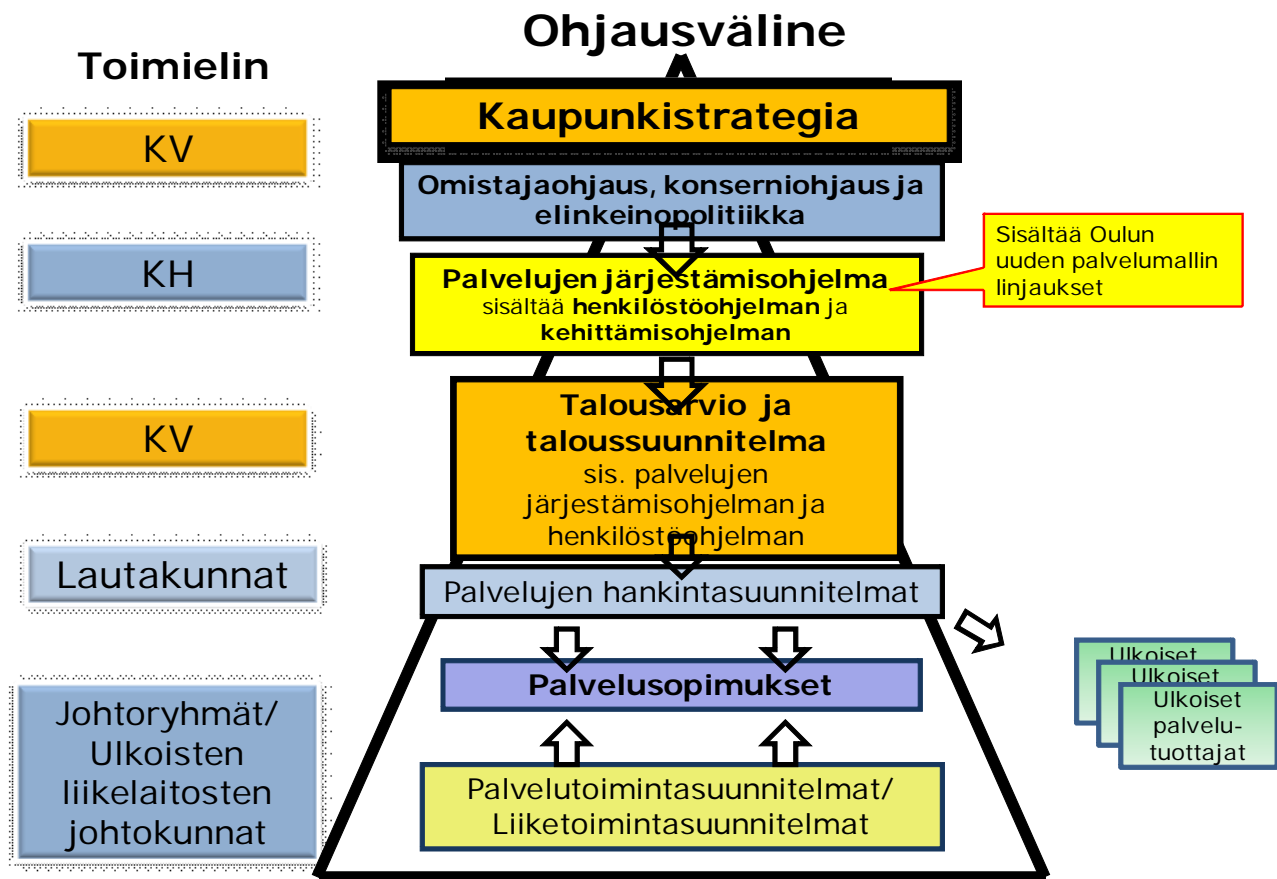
Toimielin

Ohjausväline

KV

Kaupunkistrategia

Omistajaohjaus, konserniohjaus ja elinkeinopolitiikka

KH

Palvelujen järjestämisohjelma sisältää henkilöstöohjelman ja kehittämisohjelman

Sisältää Oulun uuden palvelumallin linjaukset

KV

Talousarvio ja taloussuunnitelma sis. palvelujen järjestämisohjelman ja henkilöstöohjelman

Lautakunnat

Palvelujen hankintasuunnitelmat

Palvelusopimukset

Ulkoiset

Ulkoiset

Ulkoiset palvelutuottajat

Johtoryhmät/ Ulkoisten liikelaitosten johtokunnat

Palvelutoimintasuunnitelmat/ Liiketoimintasuunnitelmat